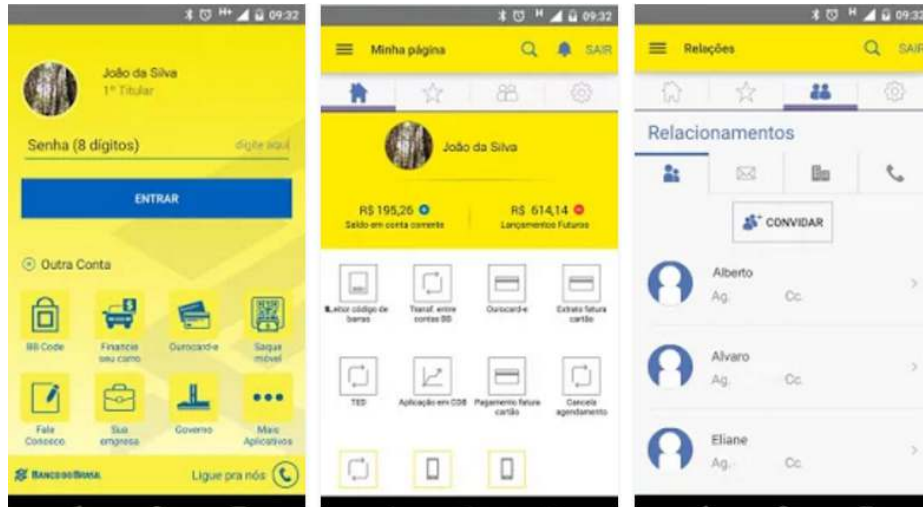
09:32

João da Silva
1º Titular

Senha (8 dígitos)
digite aqui

ENTRAR

Outra Conta

BB Code
Financie seu carro
Ourocard-e
Saque móvel
Fale Conosco
Sua empresa
Governo
Mais Aplicativos

BANCO DO BRASIL
Ligue pra nós

09:32

Minha página
SAIR

João da Silva

R$ 195,26
Saldo em conta corrente
R$ 614,14
Lançamentos Futuros

Leitor código de barras
Transf. entre contas BB
Ourocard-e
Extrato fatura cartão
TED
Aplicação em CDB
Pagamento fatura cartão
Cancela agendamento

09:32

Relações
SAIR

Relacionamentos

CONVIDAR

Alberto
Ag. Cc.

Alvaro
Ag. Cc.

Eliane
Ag. Cc.